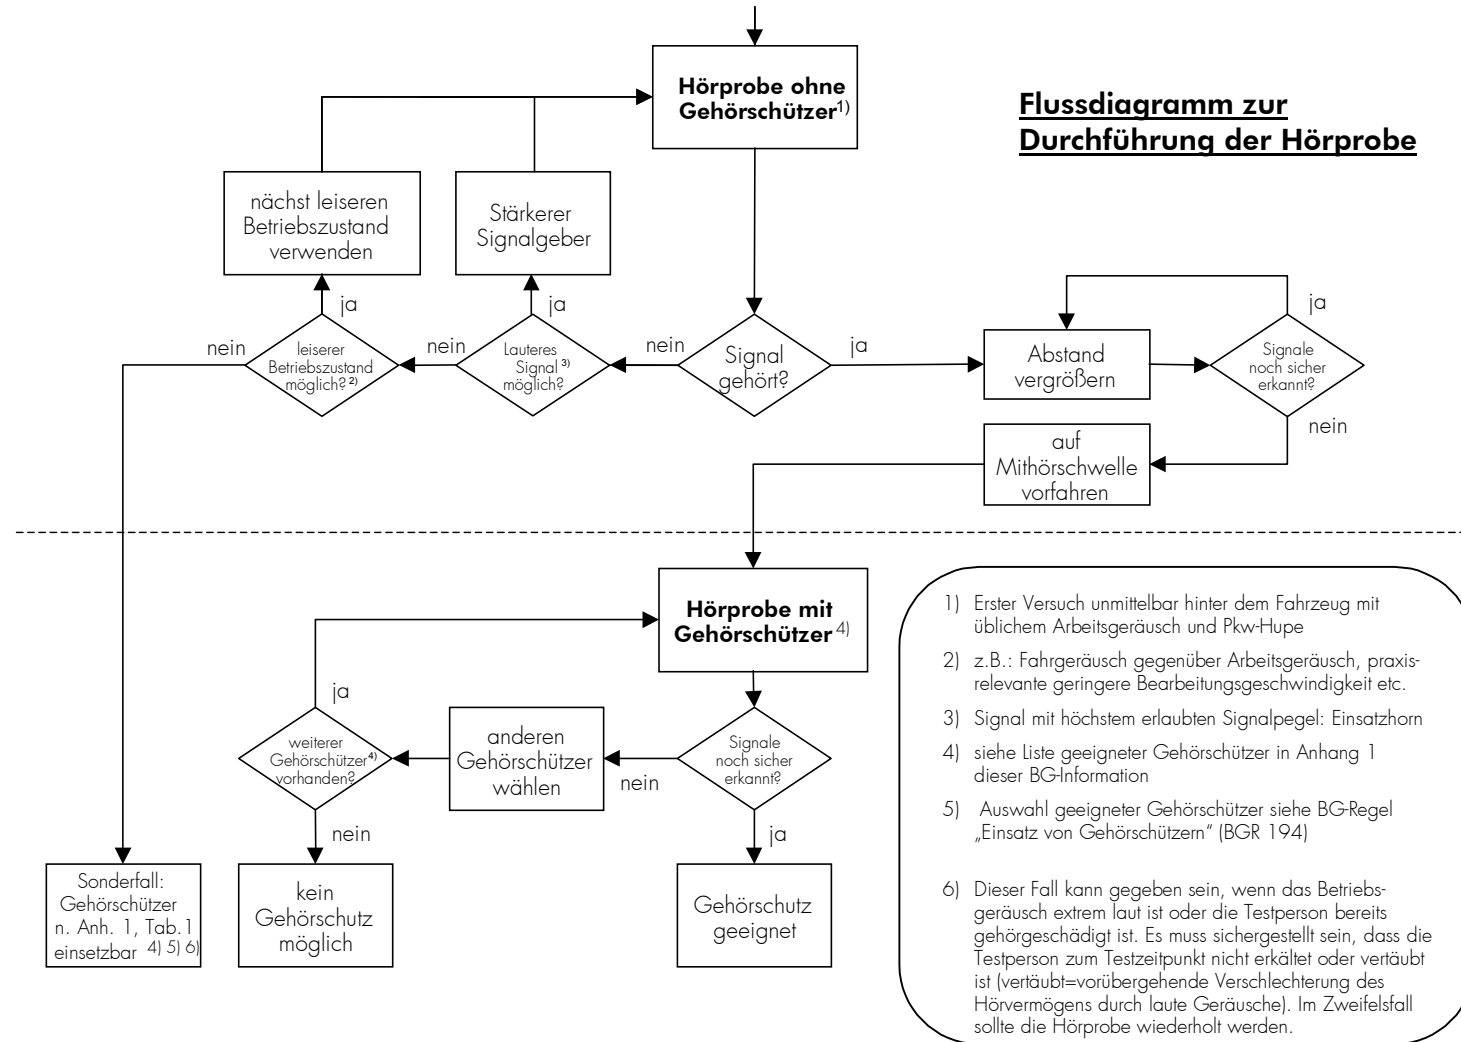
Hörprobe ohne Gehörschützer$^{1)}$

Flussdiagramm zur Durchführung der Hörprobe

nächst leiseren Betriebszustand verwenden

Stärkerer Signalgeber

ja

ja

ja

nein

leiserer Betriebszustand möglich? $^{2)}$

nein

Lauteres Signal $^{3)}$ möglich?

nein

Signal gehört?

ja

Abstand vergrößern

Signale noch sicher erkannt?

nein

auf Mithörschwelle vorfahren

Hörprobe mit Gehörschützer $^{4)}$

ja

weiterer Gehörschützer$^{4)}$ vorhanden?

anderen Gehörschützer wählen

nein

Signale noch sicher erkannt?

nein

ja

Sonderfall: Gehörschützer n. Anh. 1, Tab.1 einsetzbar $^{4) 5) 6)}$

kein Gehörschutz möglich

Gehörschutz geeignet

1) Erster Versuch unmittelbar hinter dem Fahrzeug mit üblichem Arbeitsgeräusch und Pkw-Hupe

2) z.B.: Fahrgeräusch gegenüber Arbeitsgeräusch, praxisrelevante geringere Bearbeitungsgeschwindigkeit etc.

3) Signal mit höchstem erlaubten Signalpegel: Einsatzhorn

4) siehe Liste geeigneter Gehörschützer in Anhang 1 dieser BG-Information

5) Auswahl geeigneter Gehörschützer siehe BG-Regel „Einsatz von Gehörschützern" (BGR 194)

6) Dieser Fall kann gegeben sein, wenn das Betriebsgeräusch extrem laut ist oder die Testperson bereits gehörgeschädigt ist. Es muss sichergestellt sein, dass die Testperson zum Testzeitpunkt nicht erkältet oder vertäubt ist (vertäubt=vorübergehende Verschlechterung des Hörvermögens durch laute Geräusche). Im Zweifelsfall sollte die Hörprobe wiederholt werden.